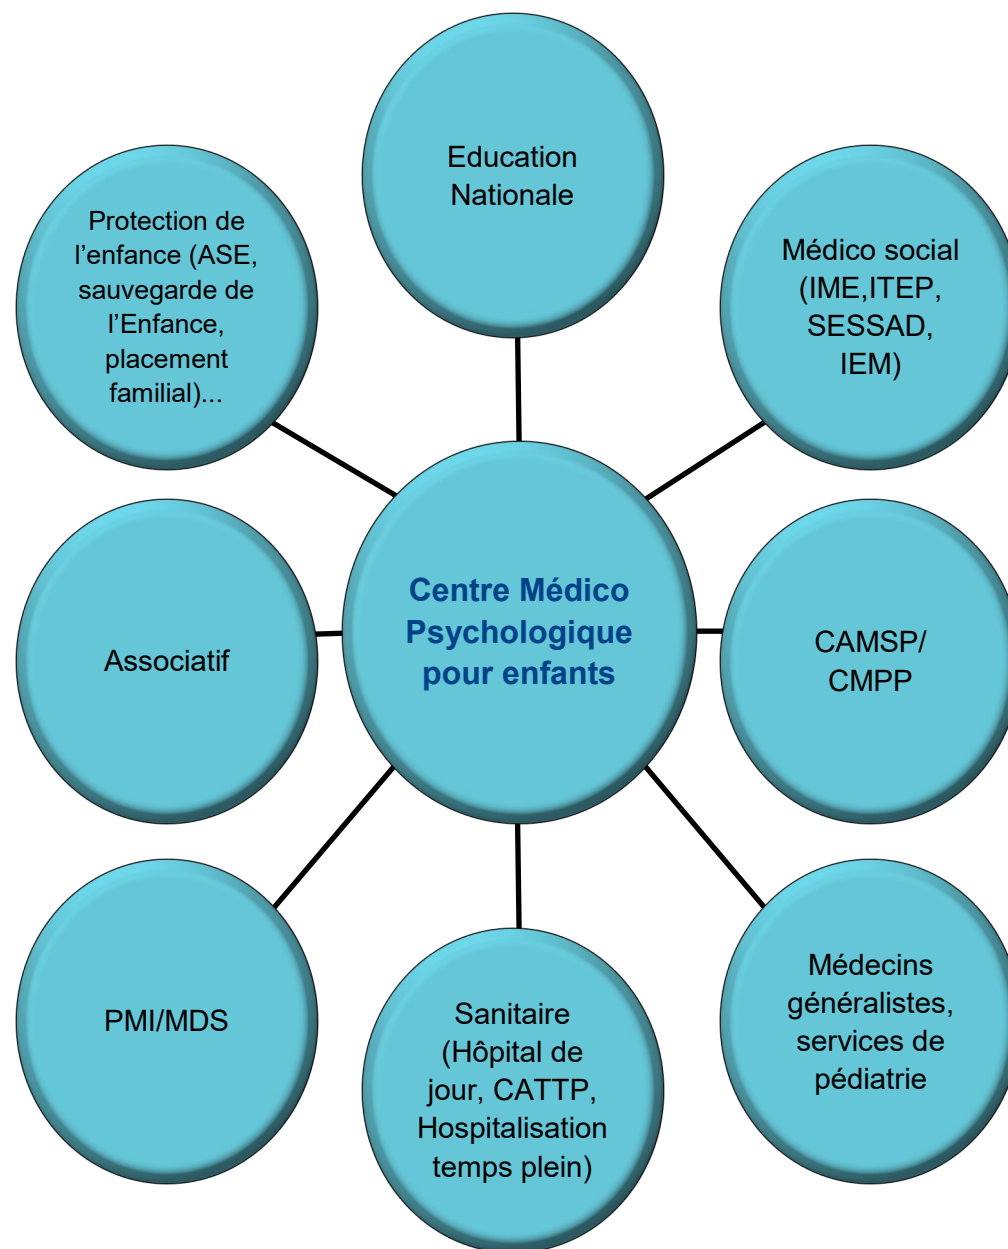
Education Nationale

Protection de l’enfance (ASE, sauvegarde de l’Enfance, placement familial)...

Médico social (IME,ITEP, SESSAD, IEM)

Associatif

Centre Médico Psychologique pour enfants

CAMSP/ CMPP

PMI/MDS

Sanitaire (Hôpital de jour, CATTP, Hospitalisation temps plein)

Médecins généralistes, services de pédiatrie